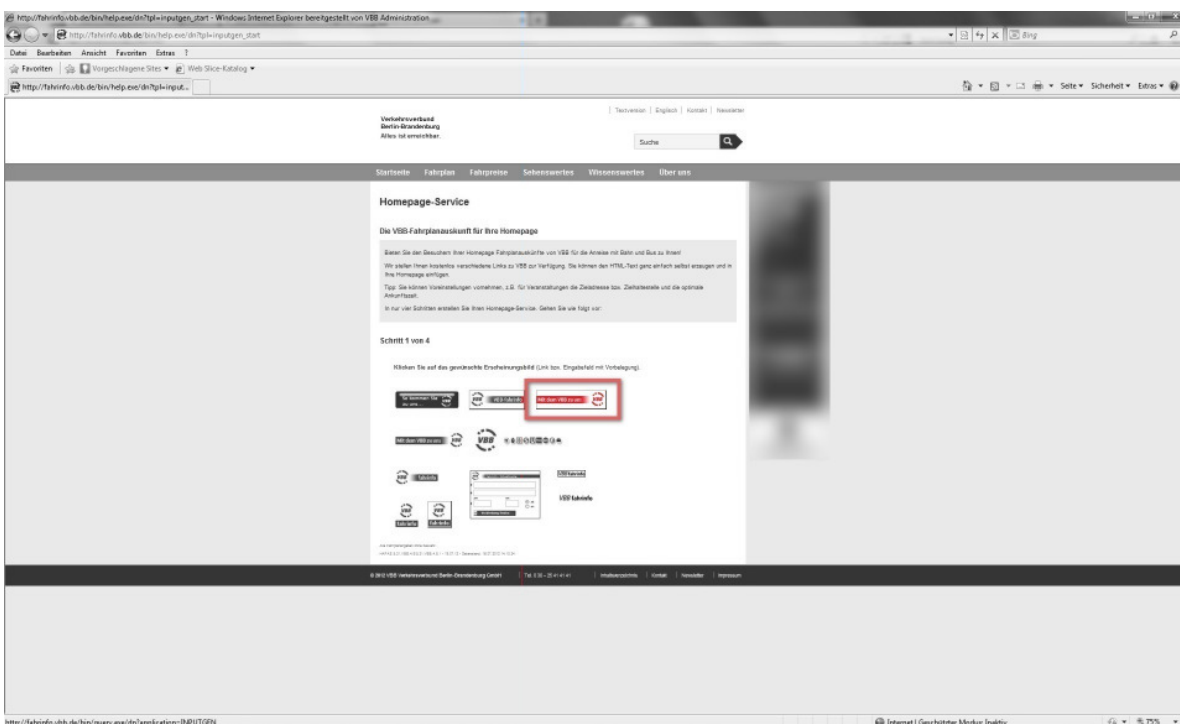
http://fahrinfo.vbb.de/bin/help.exe/dn?tpl=inputgen_start - Windows Internet Explorer bereitgestellt von VBB Administration

http://fahrinfo.vbb.de/bin/help.exe/dn?tpl=inputgen_start

Bing

Datei Bearbeiten Ansicht Favoriten Extras ?

Favoriten | Vorgeschlagene Sites ▾ Web Slice-Katalog ▾

http://fahrinfo.vbb.de/bin/help.exe/dn?tpl=input...

Seite ▾ Sicherheit ▾ Extras ▾

Verkehrsverbund Berlin-Brandenburg Alles ist erreichbar.

Textversion | Englisch | Kontakt | Newsletter

Suche

Startseite Fahrplan Fahrpreise Sehenswertes Wissenswertes Über uns

Homepage-Service

Die VBB-Fahrplanauskunft für Ihre Homepage

Bieten Sie den Besuchern Ihrer Homepage Fahrplanauskünfte von VBB für die Anreise mit Bahn und Bus zu Ihnen!

Wir stellen Ihnen kostenlos verschiedene Links zu VBB zur Verfügung. Sie können den HTML-Text ganz einfach selbst erzeugen und in Ihre Homepage einfügen.

Tipp: Sie können Voreinstellungen vornehmen, z.B. für Veranstaltungen die Zieladresse bzw. Zielhaltestelle und die optimale Ankunftszeit.

In nur vier Schritten erstellen Sie Ihren Homepage-Service. Gehen Sie wie folgt vor:

Schritt 1 von 4

Klicken Sie auf das gewünschte Erscheinungsbild (Link bzw. Eingabefeld mit Vorbelegung).

VBB-Fahrinfo

Mit dem VBB zu uns

Mit dem VBB zu uns

VBB

VBB-Fahrinfo

VBB-Fahrinfo

VBB-Fahrinfo

Fahrinfo

Fahrinfo

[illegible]

© 2012 VBB Verkehrsverbund Berlin-Brandenburg GmbH | Tel. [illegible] | Inhaltsverzeichnis | Kontakt | Newsletter | Impressum

http://fahrinfo.vbb.de/bin/query.exe/dn?application=INPUTGEN

Internet | Geschützter Modus: Inaktiv

75%